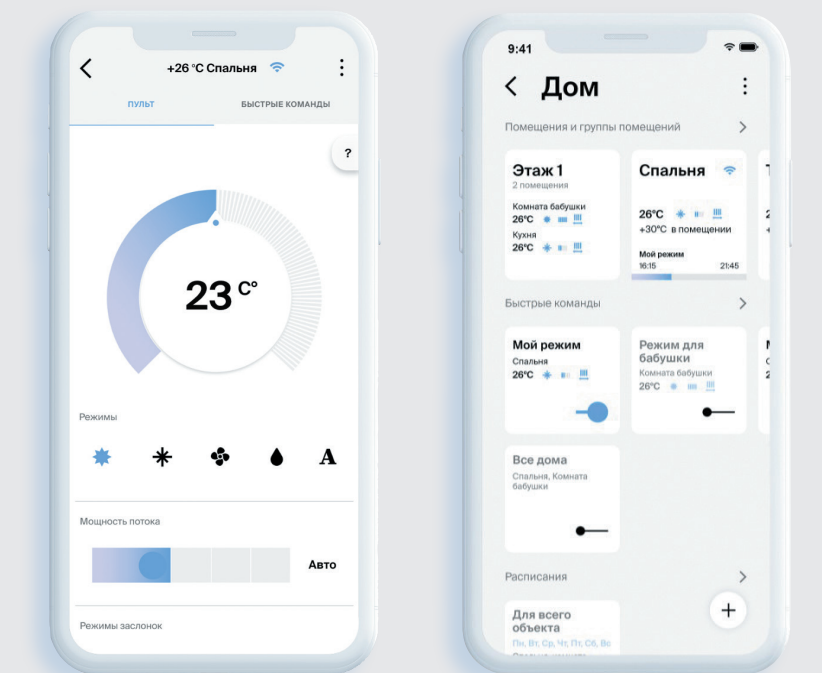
+26 °C Спальня

ПУЛЬТ

БЫСТРЫЕ КОМАНДЫ

?

23 C°

Режимы

A

Мощность потока

Авто

Режимы заслонок

9:41

Дом

Помещения и группы помещений

Этаж 1
2 помещения
Комната бабушки
26°C
Кухня
26°C

Спальня
26°C
+30°C в помещении
Мой режим
16:15
21:45

Быстрые команды

Мой режим
Спальня
26°C

Режим для бабушки
Комната бабушки
26°C

Все дома
Спальня, Комната бабушки

Расписания

Для всего объекта
Пн, Вт, Ср, Чт, Пт, Сб, Вс
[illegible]